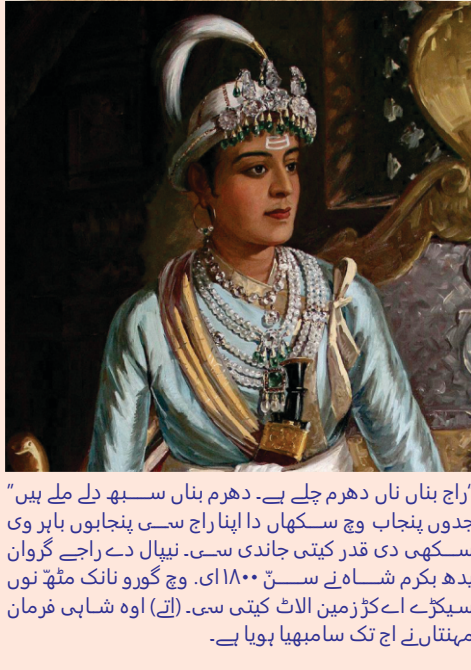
"راج بناں ناں دھرم چلے ہے۔ دھرم بناں سبھ دلے ملے ہیں"
جدوں پنجاب وچ سکھاں دا اپنا راج سی پنجابوں باہر وی
سکھی دی قدر کیتی جاندی سی۔ نیپال دے راجے گروان
یدھ بکرم شاہ نے سنّ ۱۸۰۰ ای. وچ گورو نانک مٹھّ نوں
سیکڑے ایکڑ زمین الاٹ کیتی سی۔ (اتے) اوہ شاہی فرمان
مہنتاں نے اج تک سامبھیا ہویا ہے۔